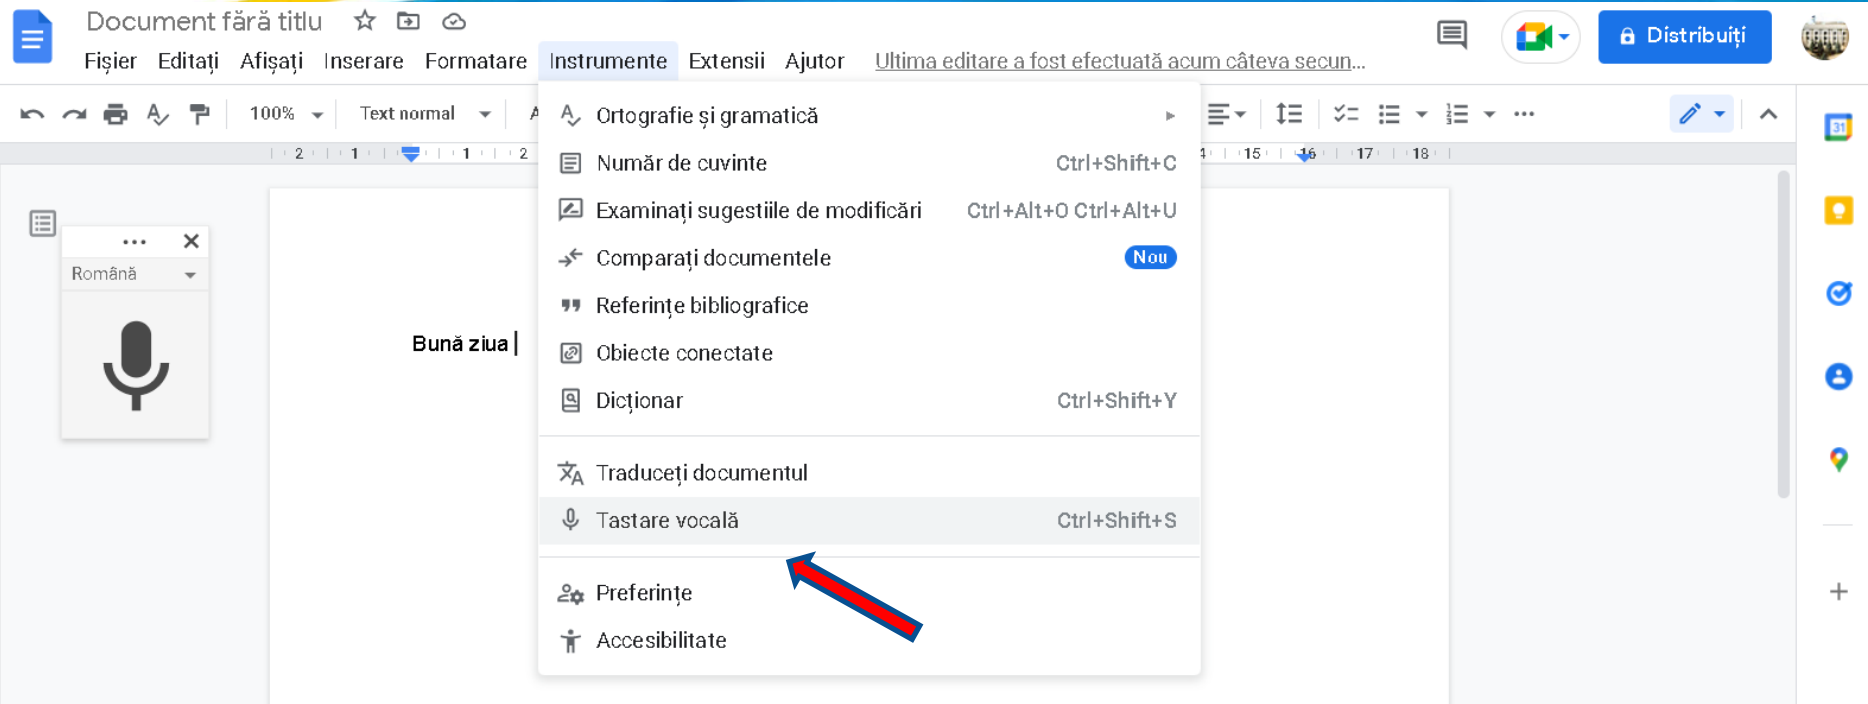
Document fără titlu

Fișier Editați Afișați Inserare Formatare Instrumente Extensii Ajutor Ultima editare a fost efectuată acum câteva secun...

Distribuiți

100% Text normal

Ortografie și gramatică
Număr de cuvinte Ctrl+Shift+C
Examinați sugestiile de modificări Ctrl+Alt+O Ctrl+Alt+U
Comparați documentele Nou
Referințe bibliografice
Obiecte conectate
Dicționar Ctrl+Shift+Y
Traduceți documentul
Tastare vocală Ctrl+Shift+S
Preferințe
Accesibilitate

Română

Bună ziua